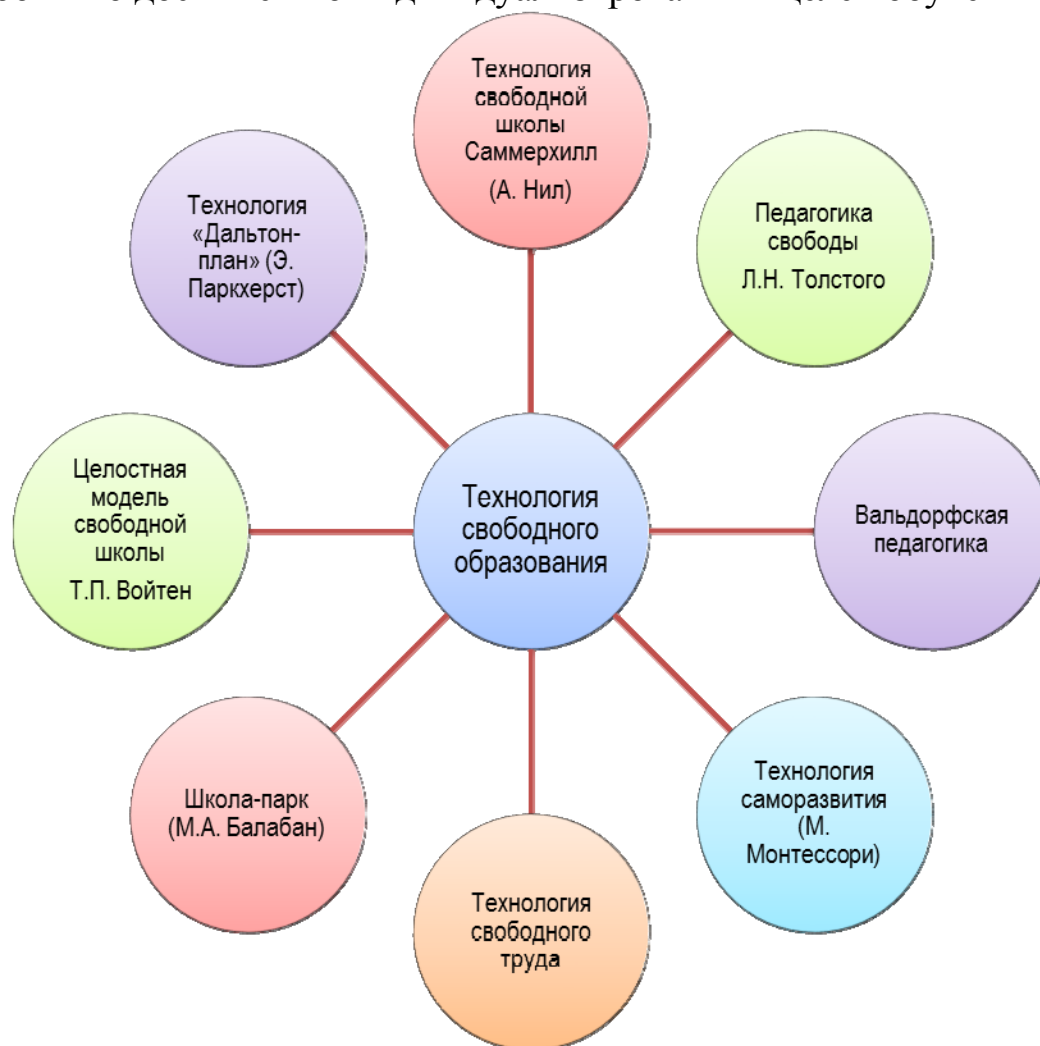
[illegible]

Технология свободной школы Саммерхилл (А. Нил)

Педагогика свободы Л.Н. Толстого

Технология «Дальтон-план» (Э. Паркхерст)

Целостная модель свободной школы Т.П. Войтен

Технология свободного образования

Вальдорфская педагогика

Школа-парк (М.А. Балабан)

Технология саморазвития (М. Монтессори)

Технология свободного труда